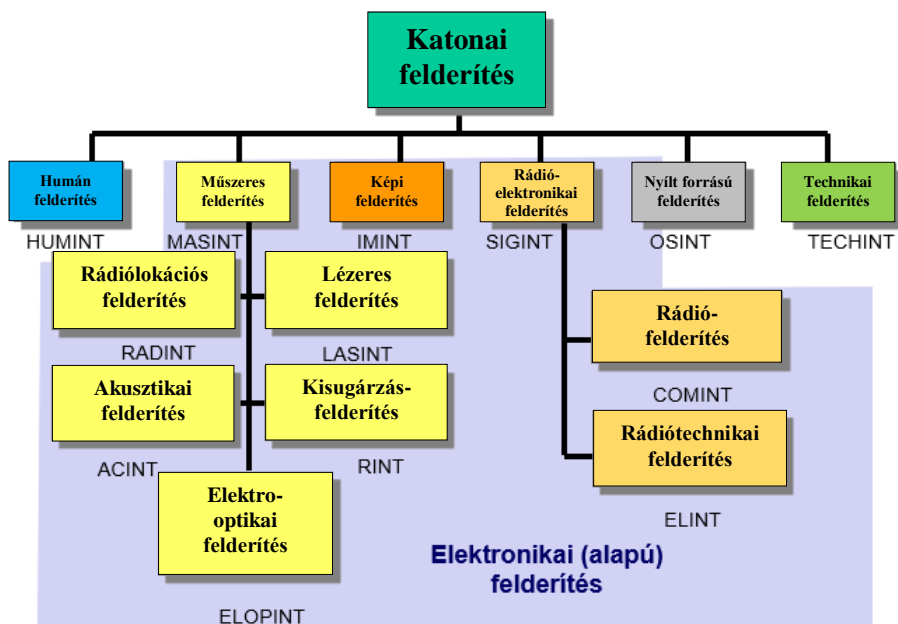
Katonai felderítés

Humán felderítés
HUMINT

Műszeres felderítés
MASINT

Képi felderítés
IMINT

Rádió-elektronikai felderítés
SIGINT

Nyílt forrású felderítés
OSINT

Technikai felderítés
TECHINT

Rádiólokációs felderítés
RADINT

Lézeres felderítés
LASINT

Akusztikai felderítés
ACINT

Kisugárzás-felderítés
RINT

Elektro-optikai felderítés
ELOPINT

Rádió-felderítés
COMINT

Rádiótechnikai felderítés
ELINT

Elektronikai (alapú) felderítés